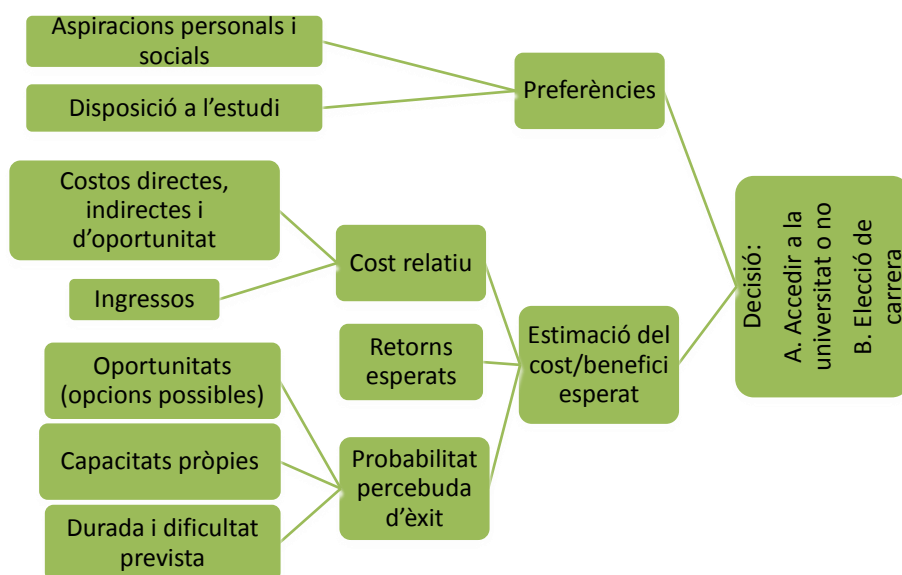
Aspiracions personals i socials

Disposició a l'estudi

Preferències

Costos directes, indirectes i d'oportunitat

Ingressos

Cost relatiu

Retorns esperats

Estimació del cost/benefici esperat

Oportunitats (opcions possibles)

Capacitats pròpies

Durada i dificultat prevista

Probabilitat percebuda d'èxit

Decisió:
A. Accedir a la universitat o no
B. Elecció de carrera